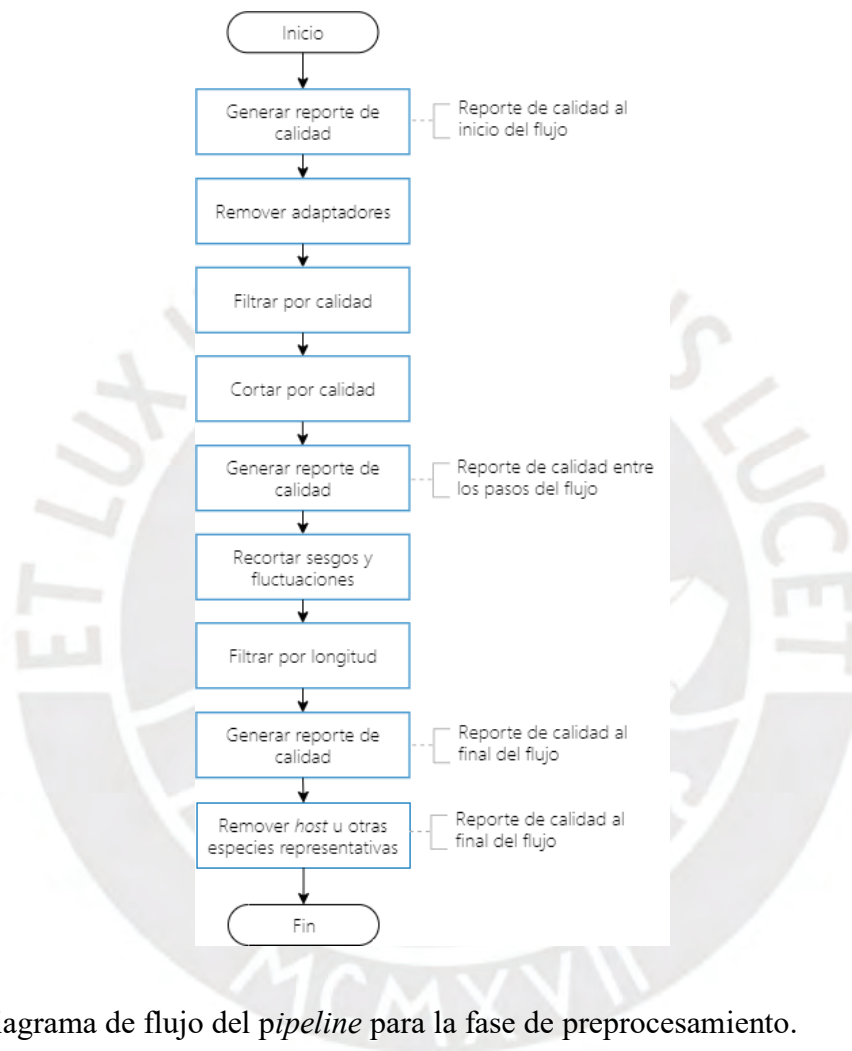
Inicio

Generar reporte de calidad

Reporte de calidad al inicio del flujo

Remover adaptadores

Filtrar por calidad

Cortar por calidad

Generar reporte de calidad

Reporte de calidad entre los pasos del flujo

Recortar sesgos y fluctuaciones

Filtrar por longitud

Generar reporte de calidad

Reporte de calidad al final del flujo

Remover *host* u otras especies representativas

Reporte de calidad al final del flujo

Fin

ET LUX IN TENEBRIS LUCET

MCMXVII

agrama de flujo del p*ipeline* para la fase de preprocesamiento.